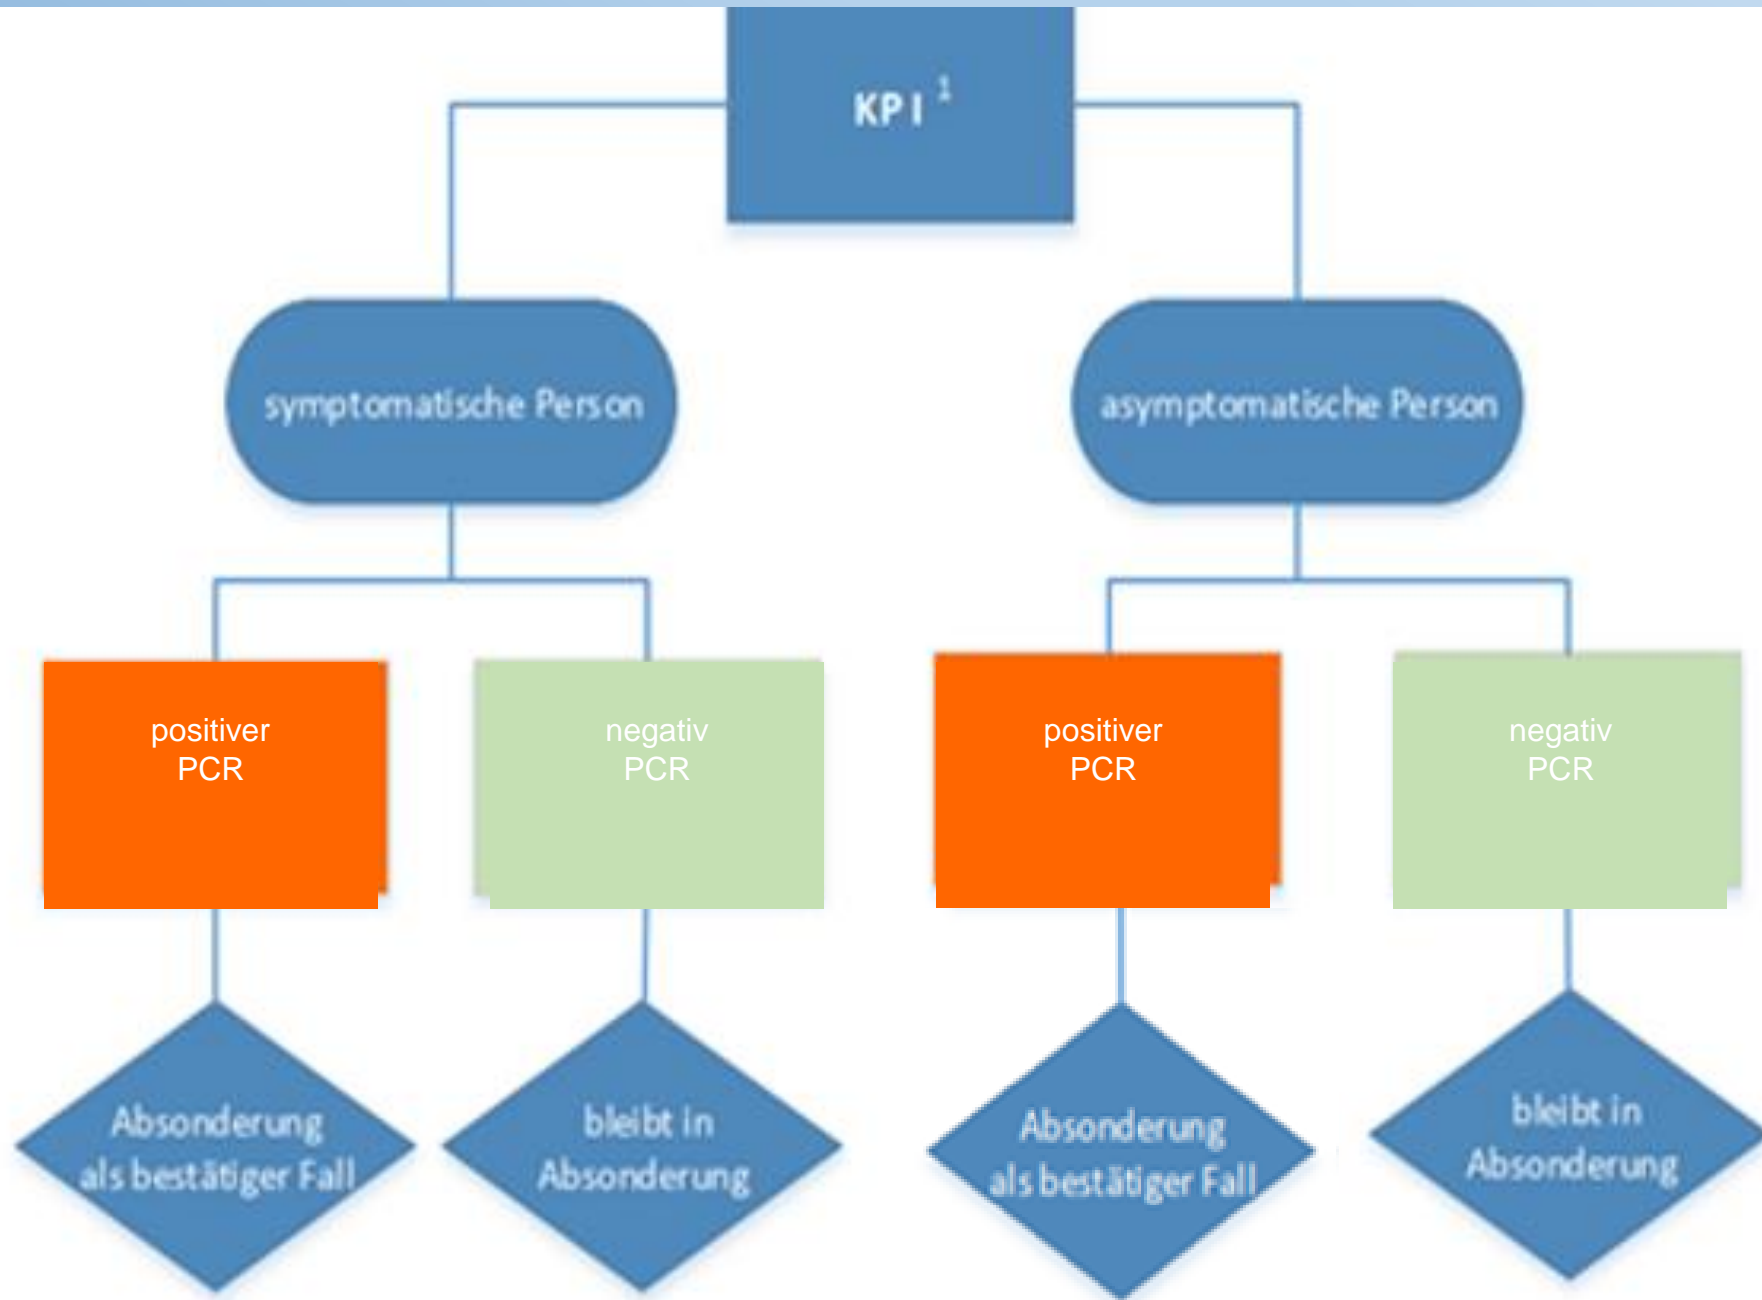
KP I $^1$

symptomatische Person

asymptomatische Person

positiver PCR

negativ PCR

positiver PCR

negativ PCR

Absonderung als bestätiger Fall

bleibt in Absonderung

Absonderung als bestätiger Fall

bleibt in Absonderung